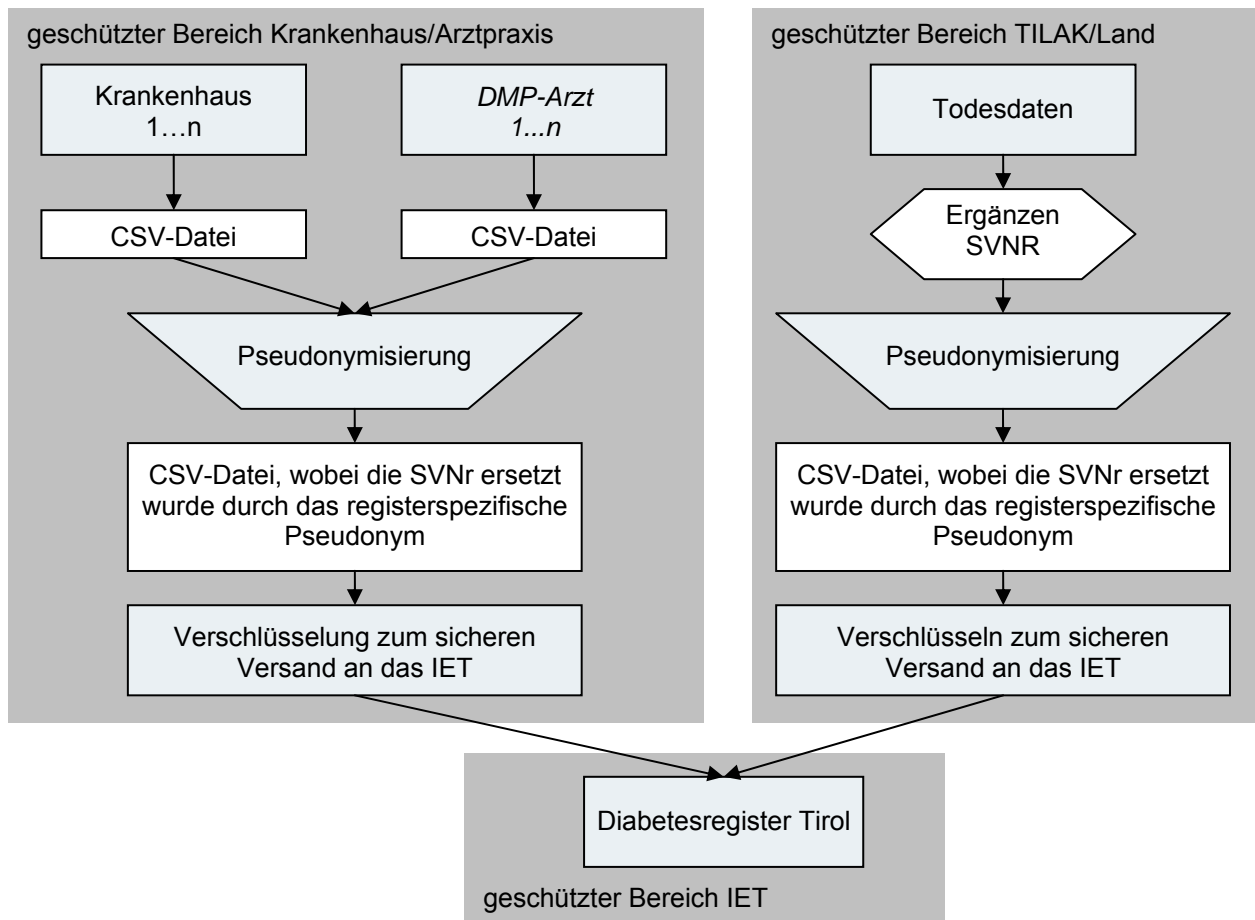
geschützter Bereich Krankenhaus/Arztpraxis

Krankenhaus
1…n

DMP-Arzt
1...n

CSV-Datei

CSV-Datei

Pseudonymisierung

CSV-Datei, wobei die SVNr ersetzt wurde durch das registerspezifische Pseudonym

Verschlüsselung zum sicheren Versand an das IET

geschützter Bereich TILAK/Land

Todesdaten

Ergänzen
SVNR

Pseudonymisierung

CSV-Datei, wobei die SVNr ersetzt wurde durch das registerspezifische Pseudonym

Verschlüsseln zum sicheren Versand an das IET

Diabetesregister Tirol

geschützter Bereich IET